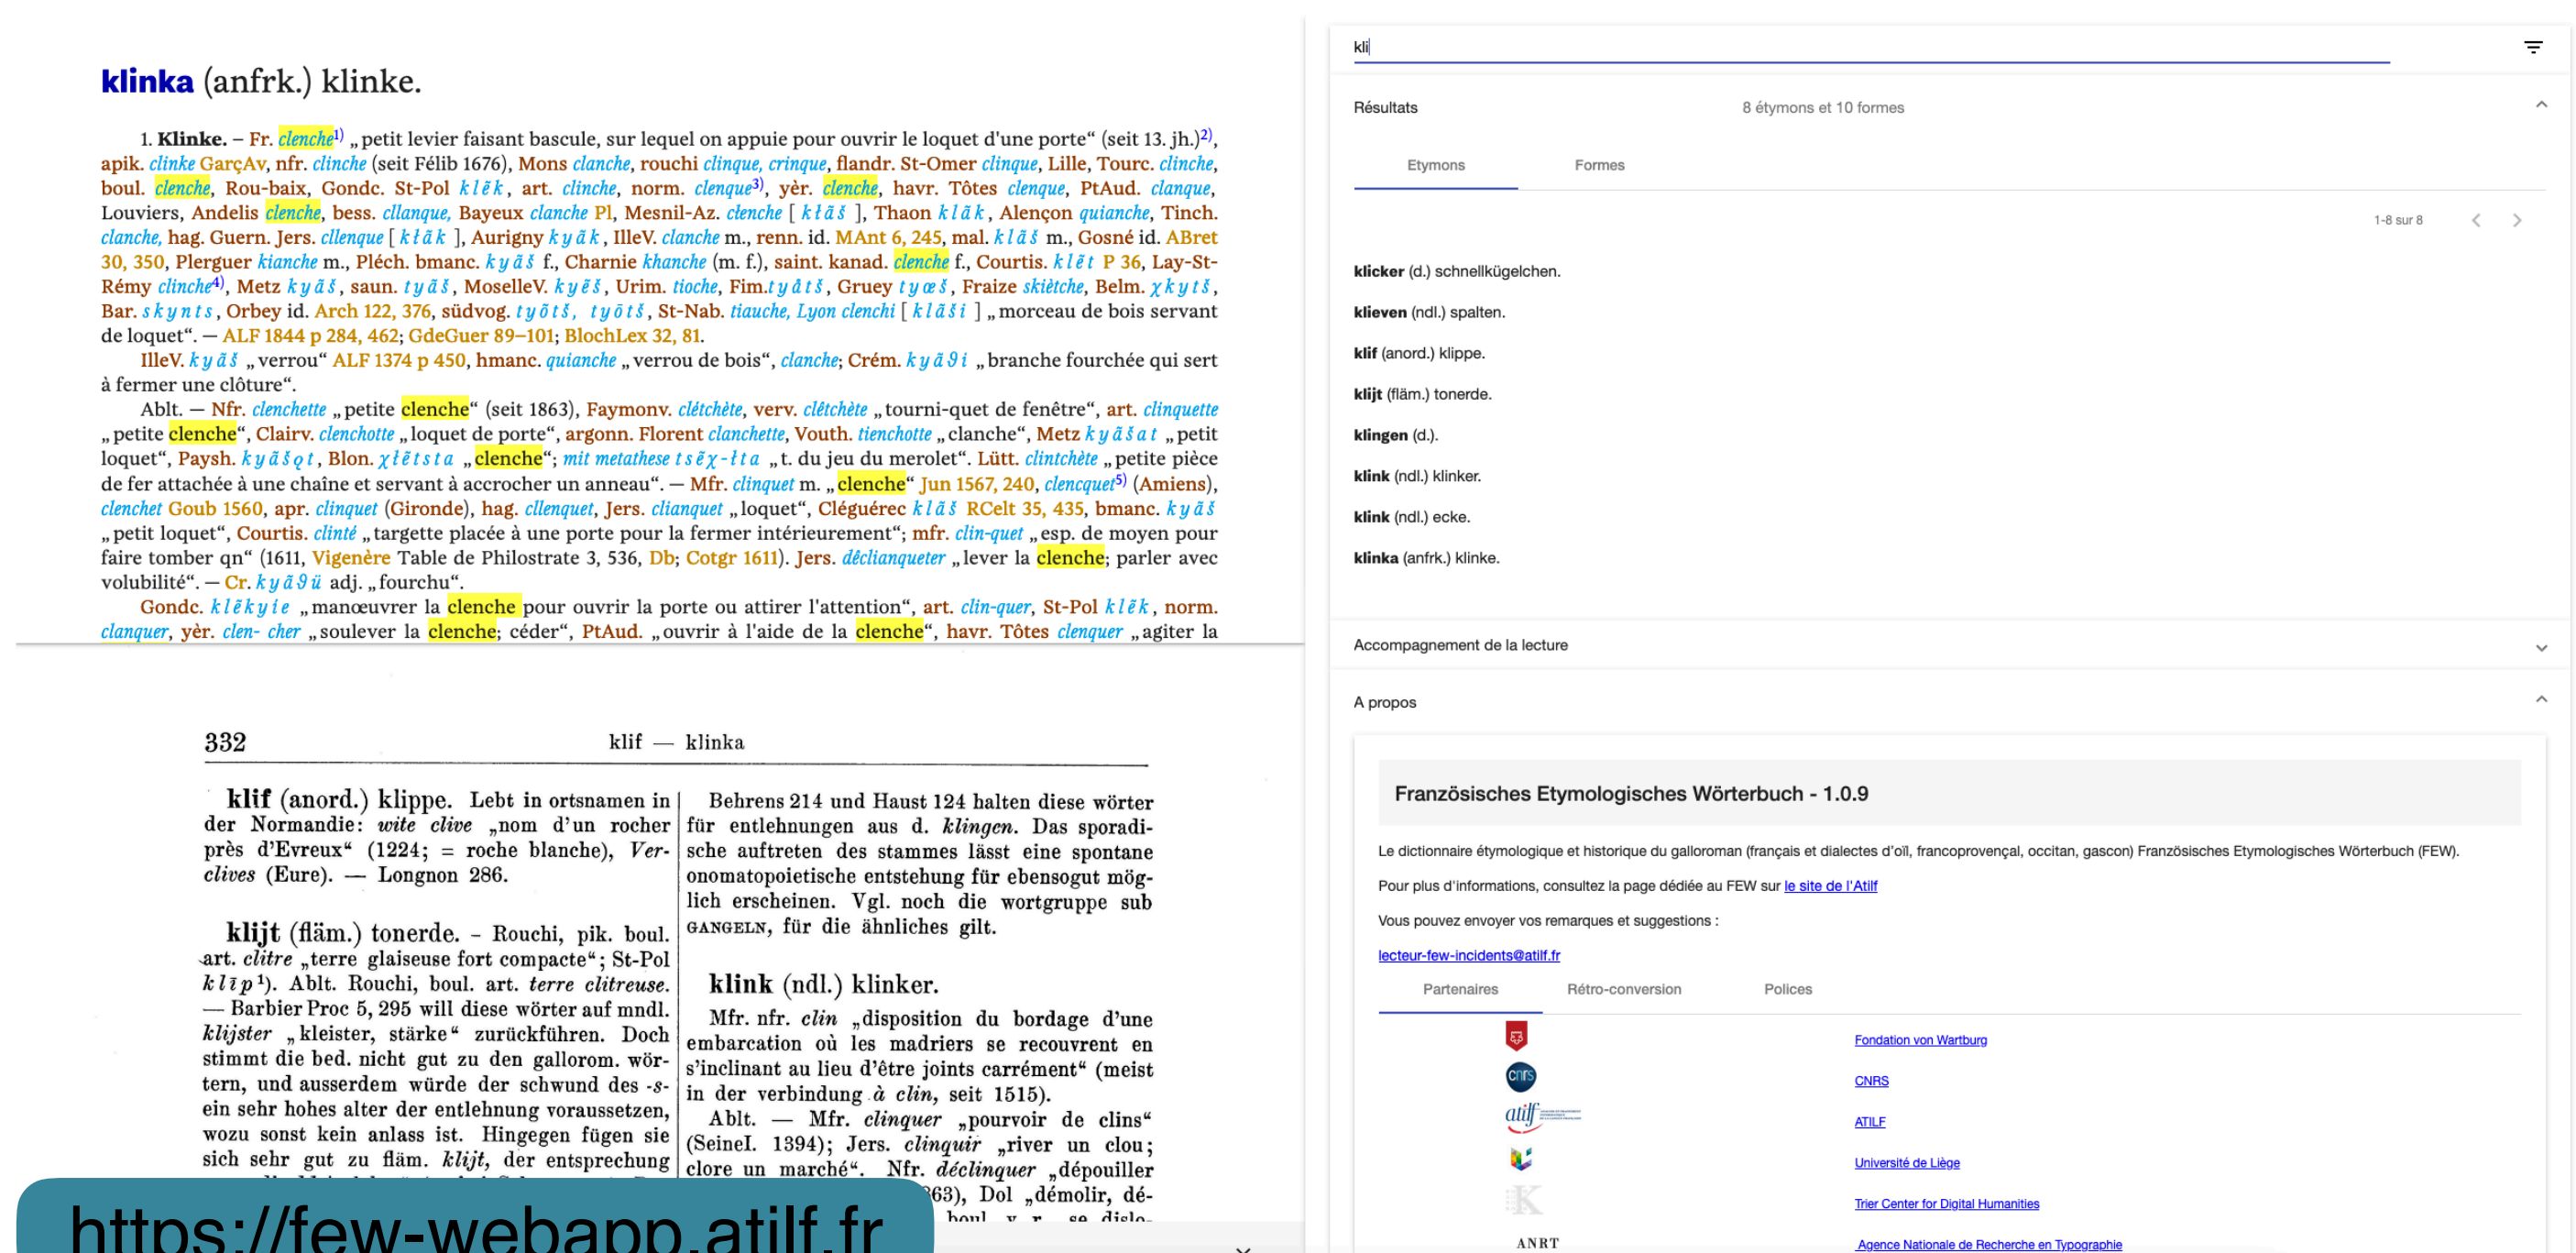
klinka (anfrk.) klinke.

1. Klinke. – Fr. clenche¹⁾ „petit levier faisant bascule, sur lequel on appuie pour ouvrir le loquet d'une porte" (seit 13. jh.)²⁾, apik. clinke GarçAv, nfr. cliche (seit Félib 1676), Mons clanche, rouchi clinque, crinque, flandr. St-Omer clinque, Lille, Tourc. clinche, boul. clenche, Rou-baix, Gondc. St-Pol klẽk, art. clinche, norm. clenque³⁾, yèr. clenche, havr. Tôtes clenque, PtAud. clanque, Louviers, Andelis clenche, bess. cllanque, Bayeux clanche Pl, Mesnil-Az. clenche [klãš], Thaon klãk, Alençon quianche, Tinch. clanche, hag. Guern. Jers. cllenque [klãk], Aurigny kyãk, IlleV. clanche m., renn. id. MAnt 6, 245, mal. klãš m., Gosné id. ABret 30, 350, Plerguer kianche m., Pléch. bmanc. kyãš f., Charnie khanche (m. f.), saint. kanad. clanche f., Courtis. klẽt P 36, Lay-St-Rémy clinche⁴⁾, Metz kyãš, saun. tyãš, MoselleV. kyẽš, Urim. tioche, Fim.tyãtš, Gruey tyœš, Fraize skiètche, Belm. χkytš, Bar. skynts, Orbey id. Arch 122, 376, südvog. tyõtš, tyõtš, St-Nab. tiauche, Lyon clenchi [klãši] „morceau de bois servant de loquet". — ALF 1844 p 284, 462; GdeGuer 89–101; BlochLex 32, 81.

IlleV. kyãš „verrou" ALF 1374 p 450, hmanc. quianche „verrou de bois", clanche; Crém. kyãθi „branche fourchée qui sert à fermer une clôture".

Ablt. — Nfr. clenchette „petite clenche" (seit 1863), Faymonv. clétchète, verv. clêtchète „tourni-quet de fenêtre", art. clinquette „petite clenche", Clairv. clenchotte „loquet de porte", argonn. Florent clanchette, Vouth. tienchotte „clanche", Metz kyãšat „petit loquet", Paysh. kyãšǫt, Blon. χlẽtsta „clenche"; mit metathese tsẽχ-lta „t. du jeu du merolet". Lütt. clintchète „petite pièce de fer attachée à une chaîne et servant à accrocher un anneau". — Mfr. cliquet m. „clenche" Jun 1567, 240, clencquet⁵⁾ (Amiens), clenchet Goub 1560, apr. clinquet (Gironde), hag. cllenquet, Jers. clianquet „loquet", Cléguérec klãš RCelt 35, 435, bmanc. kyãš „petit loquet", Courtis. clinté „targette placée à une porte pour la fermer intérieurement"; mfr. clin-quet „esp. de moyen pour faire tomber qn" (1611, Vigenère Table de Philostrate 3, 536, Db; Cotgr 1611). Jers. déclianqueter „lever la clenche; parler avec volubilité". — Cr. kyãθü adj. „fourchu".

Gondc. klẽkyte „manœuvrer la clenche pour ouvrir la porte ou attirer l'attention", art. clin-quer, St-Pol klẽk, norm. clanquer, yèr. clen- cher „soulever la clenche; céder", PtAud. „ouvrir à l'aide de la clenche", havr. Tôtes clenquer „agiter la

332 klif — klinka

klif (anord.) klippe. Lebt in ortsnamen in der Normandie: wite clive „nom d'un rocher près d'Evreux" (1224; = roche blanche), Ver-clives (Eure). — Longnon 286.

klijt (fläm.) tonerde. – Rouchi, pik. boul. art. clitre „terre glaiseuse fort compacte"; St-Pol klīp¹). Ablt. Rouchi, boul. art. terre clitreuse. — Barbier Proc 5, 295 will diese wörter auf mndl. klijster „kleister, stärke" zurückführen. Doch stimmt die bed. nicht gut zu den gallorom. wörtern, und ausserdem würde der schwund des -s- ein sehr hohes alter der entlehnung voraussetzen, wozu sonst kein anlass ist. Hingegen fügen sie sich sehr gut zu fläm. klijt, der entsprechung

Behrens 214 und Haust 124 halten diese wörter für entlehnungen aus d. klingen. Das sporadische auftreten des stammes lässt eine spontane onomatopoietische entstehung für ebensogut möglich erscheinen. Vgl. noch die wortgruppe sub GANGELN, für die ähnliches gilt.

klink (ndl.) klinker.

Mfr. nfr. clin „disposition du bordage d'une embarcation où les madriers se recouvrent en s'inclinant au lieu d'être joints carrément" (meist in der verbindung à clin, seit 1515).

Ablt. — Mfr. clinquer „pourvoir de clins" (SeineI. 1394); Jers. clinquir „river un clou; clore un marché". Nfr. déclinquer „dépouiller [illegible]63), Dol „démolir, dé-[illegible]

https://few-webapp.atilf.fr

kli

Résultats 8 étymons et 10 formes

Etymons Formes

1-8 sur 8

klicker (d.) schnellkügelchen.
klieven (ndl.) spalten.
klif (anord.) klippe.
klijt (fläm.) tonerde.
klingen (d.).
klink (ndl.) klinker.
klink (ndl.) ecke.
klinka (anfrk.) klinke.

Accompagnement de la lecture

A propos

Französisches Etymologisches Wörterbuch - 1.0.9

Le dictionnaire étymologique et historique du galloroman (français et dialectes d'oïl, francoprovençal, occitan, gascon) Französisches Etymologisches Wörterbuch (FEW).

Pour plus d'informations, consultez la page dédiée au FEW sur le site de l'Atilf

Vous pouvez envoyer vos remarques et suggestions :

lecteur-few-incidents@atilf.fr

Partenaires Rétro-conversion Polices

Fondation von Wartburg
CNRS
ATILF
Université de Liège
Trier Center for Digital Humanities
ANRT Agence Nationale de Recherche en Typographie